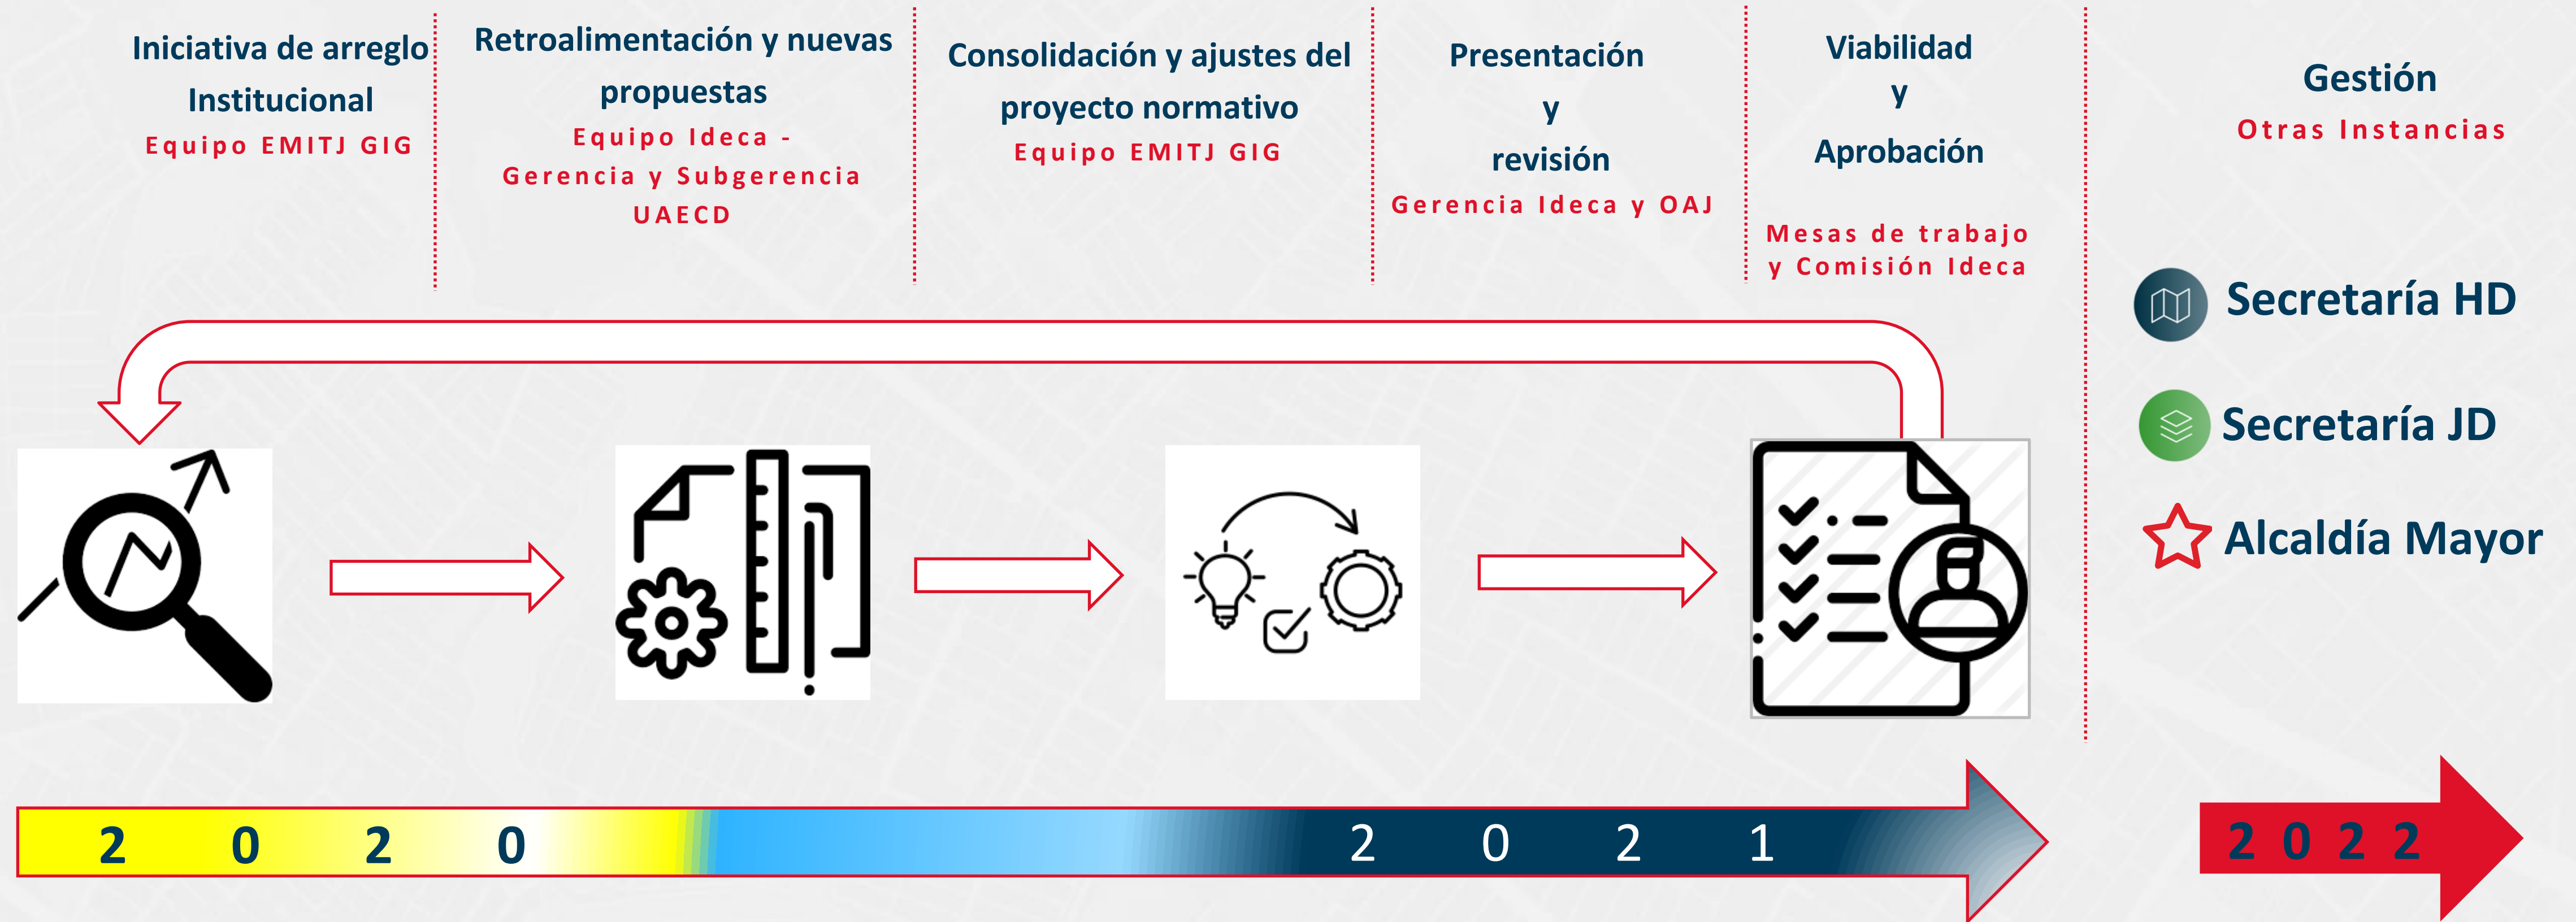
Iniciativa de arreglo Institucional
Equipo EMITJ GIG

Retroalimentación y nuevas propuestas
Equipo Ideca - Gerencia y Subgerencia UAECD

Consolidación y ajustes del proyecto normativo
Equipo EMITJ GIG

Presentación y revisión
Gerencia Ideca y OAJ

Viabilidad y Aprobación
Mesas de trabajo y Comisión Ideca

Gestión
Otras Instancias

Secretaría HD
Secretaría JD
Alcaldía Mayor

2 0 2 0
2 0 2 1
2 0 2 2